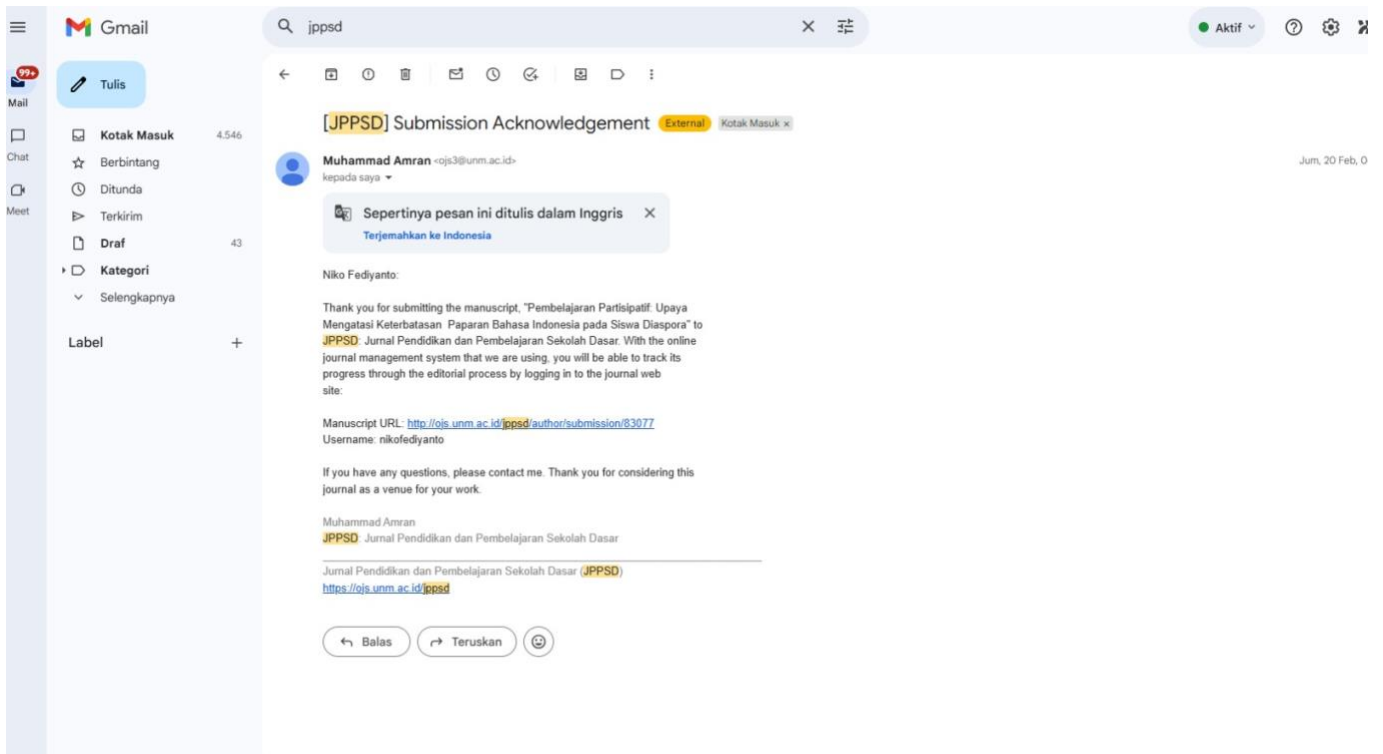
Gmail

jppsd

Aktif

99+
Mail

Chat

Meet

Tulis

Kotak Masuk 4.546
Berbintang
Ditunda
Terkirim
Draf 43
Kategori
Selengkapnya

Label +

[JPPSD] Submission Acknowledgement External Kotak Masuk ×

Muhammad Amran <ojs3@unm.ac.id>
kepada saya

Jum, 20 Feb, 0

Sepertinya pesan ini ditulis dalam Inggris
Terjemahkan ke Indonesia

Niko Fediyanto:

Thank you for submitting the manuscript, "Pembelajaran Partisipatif: Upaya Mengatasi Keterbatasan Paparan Bahasa Indonesia pada Siswa Diaspora" to JPPSD: Jurnal Pendidikan dan Pembelajaran Sekolah Dasar. With the online journal management system that we are using, you will be able to track its progress through the editorial process by logging in to the journal web site:

Manuscript URL: http://ojs.unm.ac.id/jppsd/author/submission/83077
Username: nikofediyanto

If you have any questions, please contact me. Thank you for considering this journal as a venue for your work.

Muhammad Amran
JPPSD: Jurnal Pendidikan dan Pembelajaran Sekolah Dasar

Jurnal Pendidikan dan Pembelajaran Sekolah Dasar (JPPSD)
https://ojs.unm.ac.id/jppsd

Balas
Teruskan